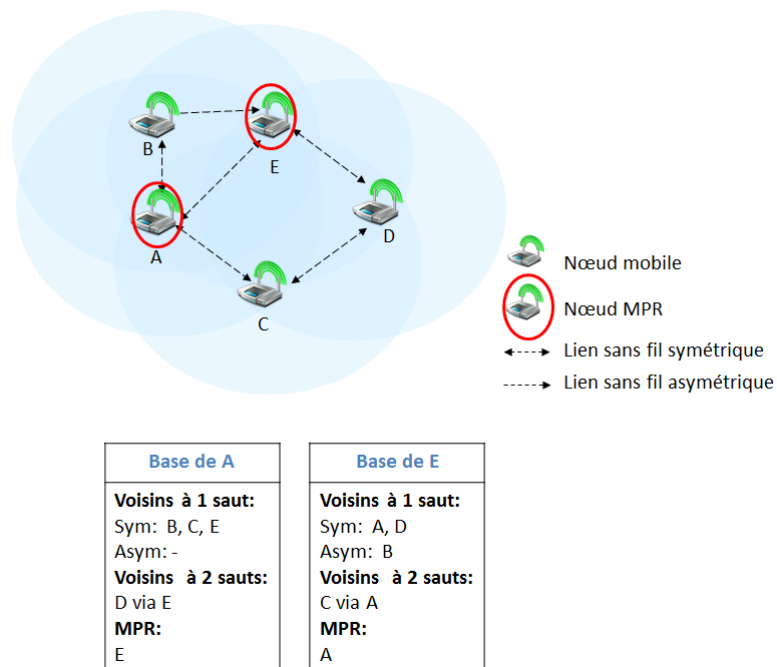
B

E

A

D

C

Nœud mobile

Nœud MPR

Lien sans fil symétrique

Lien sans fil asymétrique

| Base de A |
|---|
| **Voisins à 1 saut:** Sym: B, C, E Asym: - **Voisins à 2 sauts:** D via E **MPR:** E |

| Base de E |
|---|
| **Voisins à 1 saut:** Sym: A, D Asym: B **Voisins à 2 sauts:** C via A **MPR:** A |